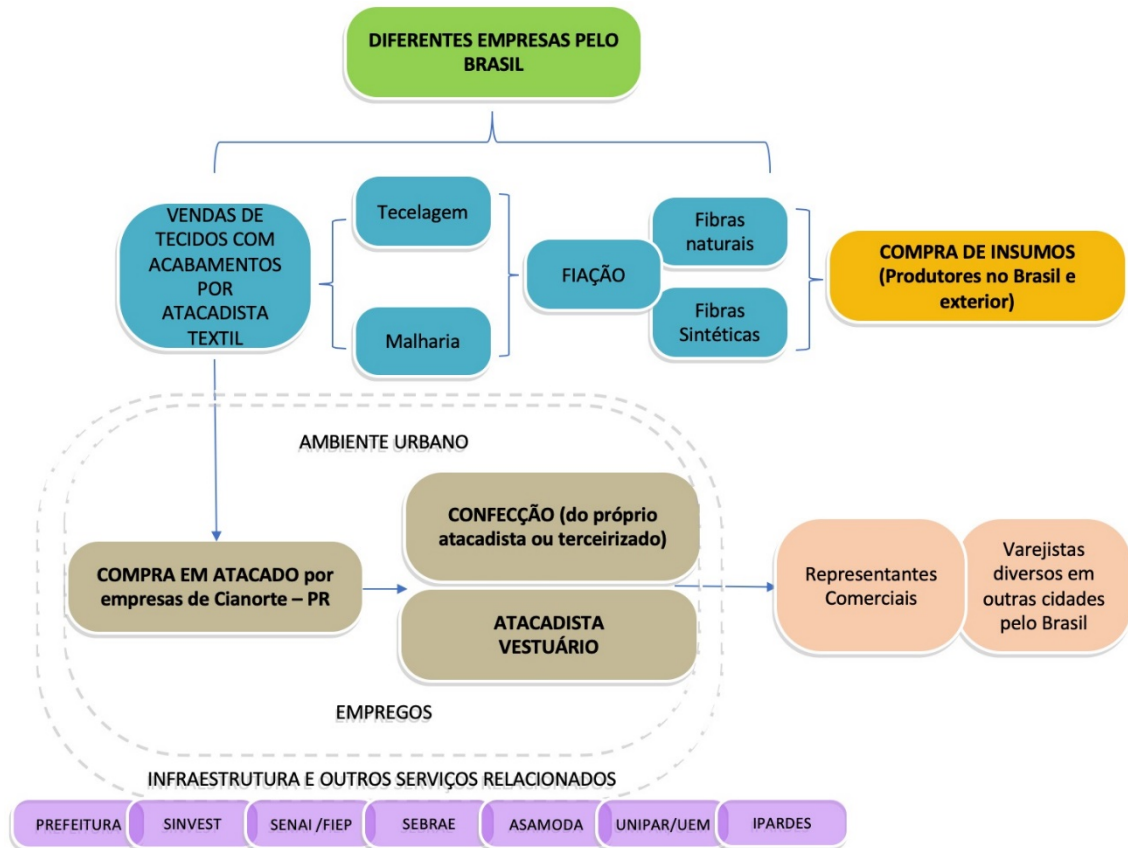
DIFERENTES EMPRESAS PELO BRASIL

VENDAS DE TECIDOS COM ACABAMENTOS POR ATACADISTA TEXTIL

Tecelagem

Malharia

FIAÇÃO

Fibras naturais

Fibras Sintéticas

COMPRA DE INSUMOS (Produtores no Brasil e exterior)

AMBIENTE URBANO

COMPRA EM ATACADO por empresas de Cianorte – PR

CONFECÇÃO (do próprio atacadista ou terceirizado)

ATACADISTA VESTUÁRIO

Representantes Comerciais

Varejistas diversos em outras cidades pelo Brasil

EMPREGOS

INFRAESTRUTURA E OUTROS SERVIÇOS RELACIONADOS

PREFEITURA

SINVEST

SENAI /FIEP

SEBRAE

ASAMODA

UNIPAR/UEM

IPARDES